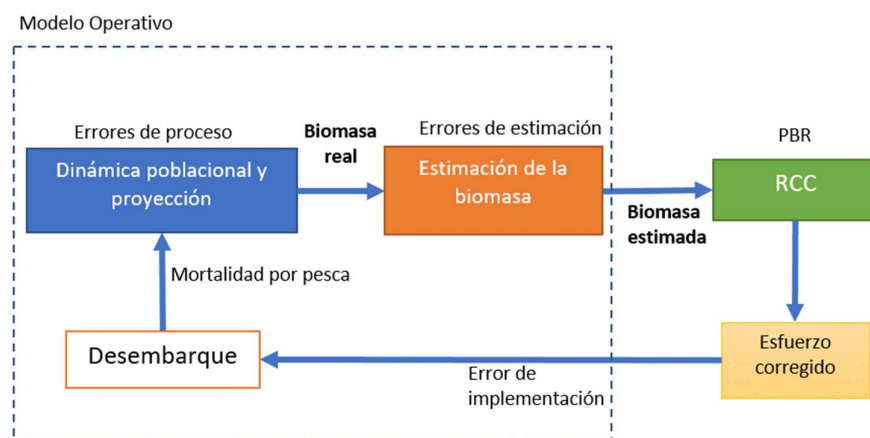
Modelo Operativo

Errores de proceso

Dinámica poblacional y proyección

Biomasa real

Errores de estimación

Estimación de la biomasa

PBR

RCC

Biomasa estimada

Mortalidad por pesca

Desembarque

Esfuerzo corregido

Error de implementación